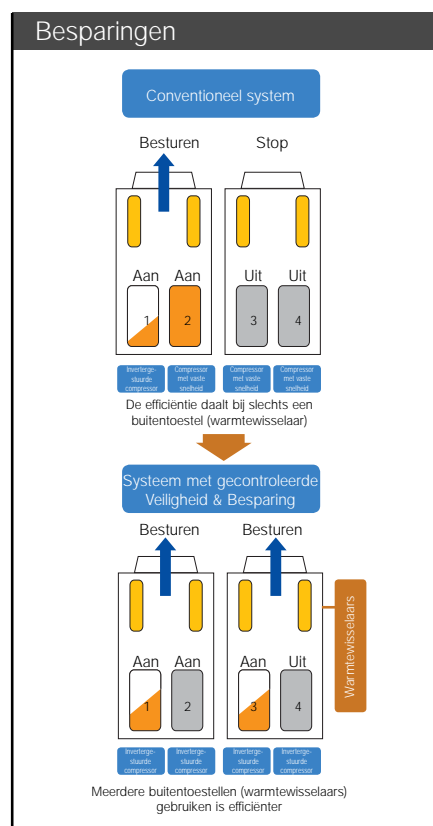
Besparingen

Conventioneel system

Besturen

Stop

Aan

Aan

Uit

Uit

1

2

3

4

Inverter-gestuurde compressor

Compressor met vaste snelheid

Compressor met vaste snelheid

Compressor met vaste snelheid

De efficiëntie daalt bij slechts een buitentoestel (warmtewisselaar)

Systeem met gecontroleerde Veiligheid & Besparing

Besturen

Besturen

Warmtewisselaars

Aan

Aan

Aan

Uit

1

2

3

4

Inverter-gestuurde compressor

Inverter-gestuurde compressor

Inverter-gestuurde compressor

Inverter-gestuurde compressor

Meerdere buitentoestellen (warmtewisselaars) gebruiken is efficiënter